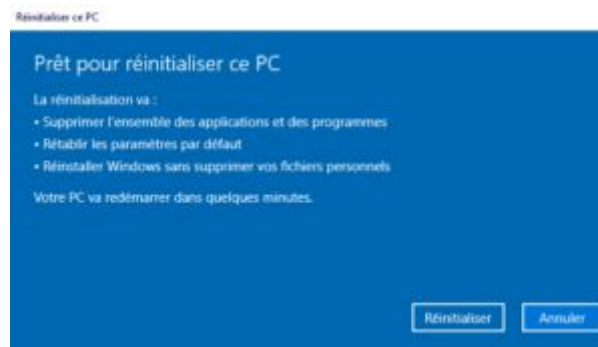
Réinitialiser ce PC

Prêt pour réinitialiser ce PC

La réinitialisation va :
• Supprimer l'ensemble des applications et des programmes
• Rétablir les paramètres par défaut
• Réinstaller Windows sans supprimer vos fichiers personnels

Votre PC va redémarrer dans quelques minutes.

Réinitialiser
Annuler